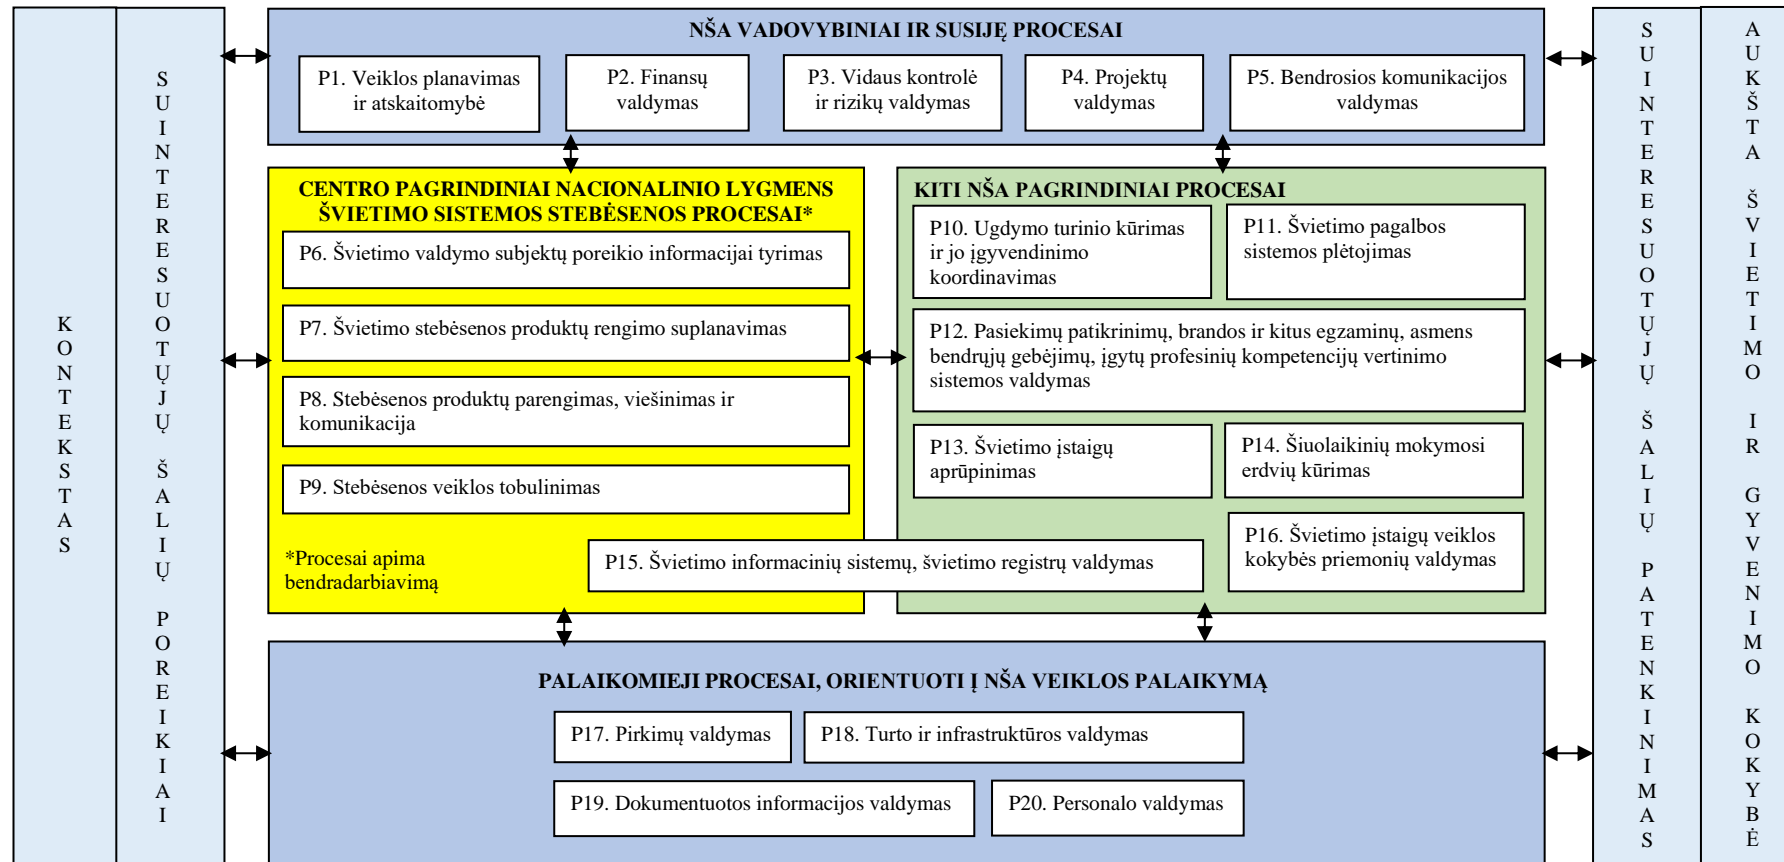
KONTEKSTAS

SUINTERESUOTŲJŲ ŠALIŲ POREIKIAI

NŠA VADOVYBINIAI IR SUSIJĘ PROCESAI

P1. Veiklos planavimas ir atskaitomybė

P2. Finansų valdymas

P3. Vidaus kontrolė ir rizikų valdymas

P4. Projektų valdymas

P5. Bendrosios komunikacijos valdymas

CENTRO PAGRINDINIAI NACIONALINIO LYGMENS ŠVIETIMO SISTEMOS STEBĖSENOS PROCESAI*

P6. Švietimo valdymo subjektų poreikio informacijai tyrimas

P7. Švietimo stebėsenos produktų rengimo suplanavimas

P8. Stebėsenos produktų parengimas, viešinimas ir komunikacija

P9. Stebėsenos veiklos tobulinimas

*Procesai apima bendradarbiavimą

KITI NŠA PAGRINDINIAI PROCESAI

P10. Ugdymo turinio kūrimas ir jo įgyvendinimo koordinavimas

P11. Švietimo pagalbos sistemos plėtojimas

P12. Pasiekimų patikrinimų, brandos ir kitus egzaminų, asmens bendrųjų gebėjimų, įgytų profesinių kompetencijų vertinimo sistemos valdymas

P13. Švietimo įstaigų aprūpinimas

P14. Šiuolaikinių mokymosi erdvių kūrimas

P16. Švietimo įstaigų veiklos kokybės priemonių valdymas

P15. Švietimo informacinių sistemų, švietimo registrų valdymas

PALAIKOMIEJI PROCESAI, ORIENTUOTI Į NŠA VEIKLOS PALAIKYMĄ

P17. Pirkimų valdymas

P18. Turto ir infrastruktūros valdymas

P19. Dokumentuotos informacijos valdymas

P20. Personalo valdymas

SUINTERESUOTŲJŲ ŠALIŲ PATENKINIMAS

AUKŠTA ŠVIETIMO IR GYVENIMO KOKYBĖ